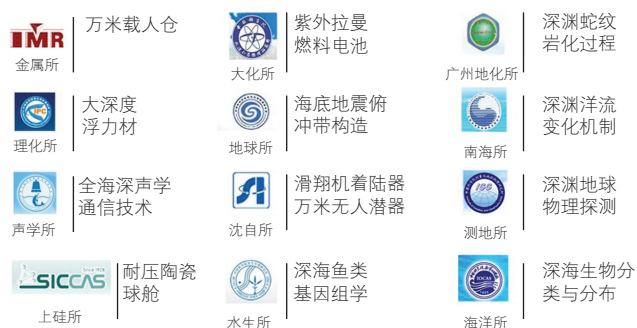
IMR
金属所
万米载人仓

大化所
紫外拉曼燃料电池

广州地化所
深渊蛇纹岩化过程

理化所
大深度浮力材

地球所
海底地震俯冲带构造

南海所
深渊洋流变化机制

声学所
全海深声学通信技术

沈自所
滑翔机着陆器万米无人潜器

ISG
测地所
深渊地球物理探测

SICCAS
上硅所
耐压陶瓷球舱

水生所
深海鱼类基因组学

海洋所
深海生物分类与分布